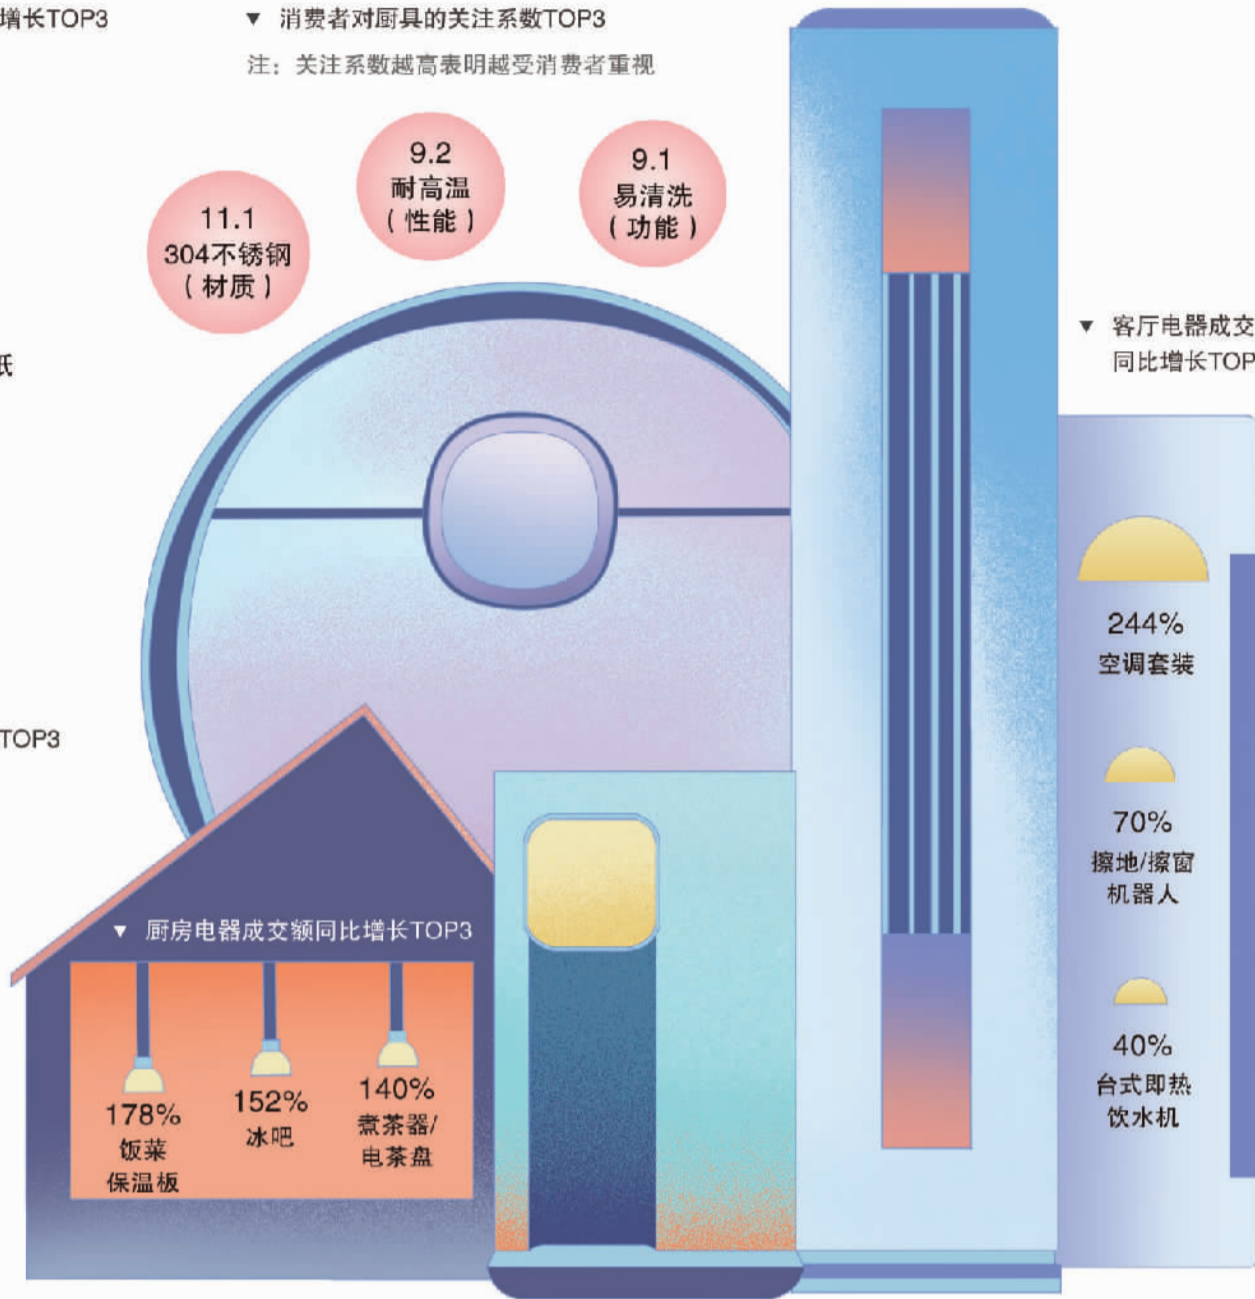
增长TOP3

▼ 消费者对厨具的关注系数TOP3

注：关注系数越高表明越受消费者重视

11.1
304不锈钢
（材质）

9.2
耐高温
（性能）

9.1
易清洗
（功能）

纸

TOP3

▼ 客厅电器成交
同比增长TOP

244%
空调套装

70%
擦地/擦窗
机器人

40%
台式即热
饮水机

▼ 厨房电器成交额同比增长TOP3

178%
饭菜
保温板

152%
冰吧

140%
煮茶器/
电茶盘